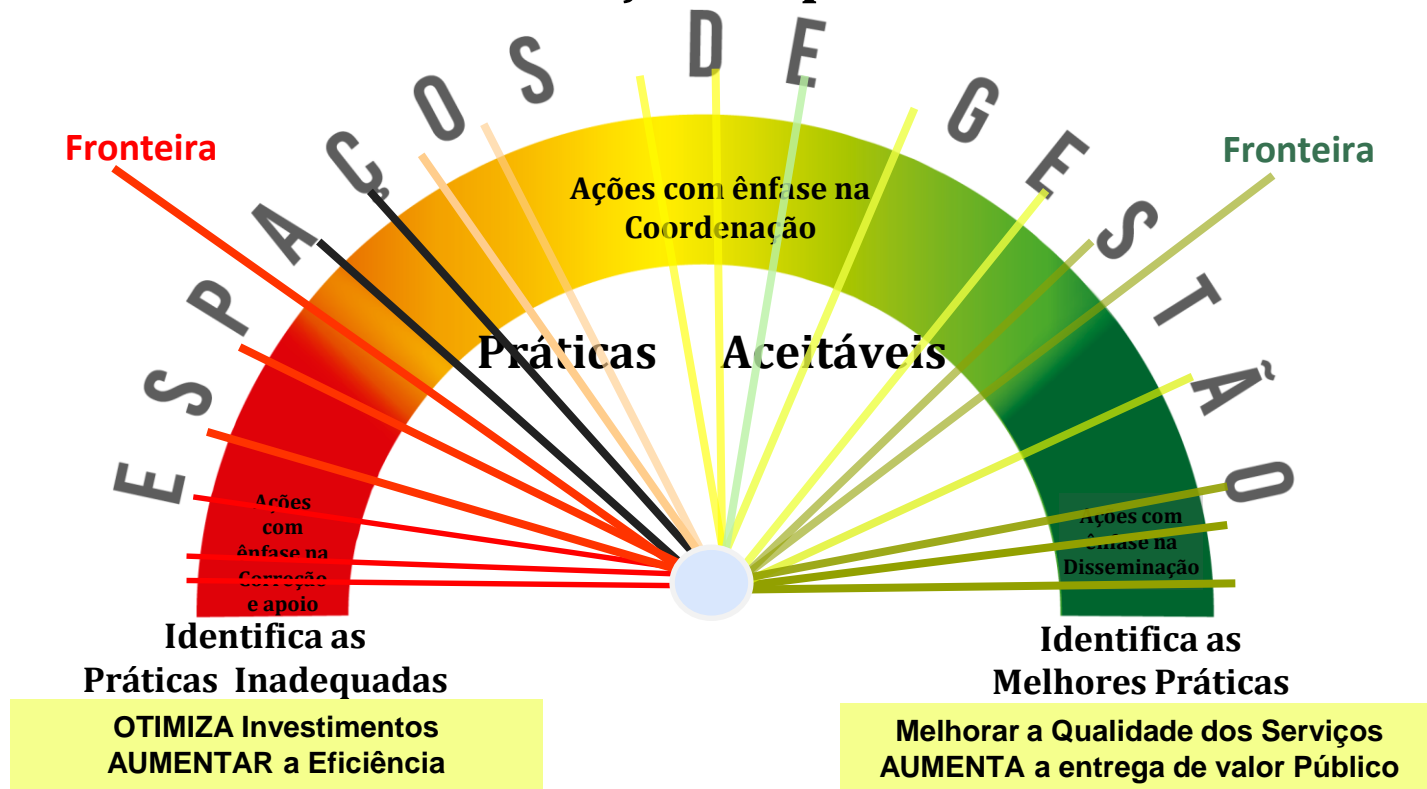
ESPAÇOS DE GESTÃO

Fronteira

Fronteira

Ações com ênfase na Coordenação

Práticas Aceitáveis

Ações com ênfase na Correção e apoio

Ações com ênfase na Disseminação

Identifica as Práticas Inadequadas

Identifica as Melhores Práticas

OTIMIZA Investimentos
AUMENTAR a Eficiência

Melhorar a Qualidade dos Serviços
AUMENTA a entrega de valor Público